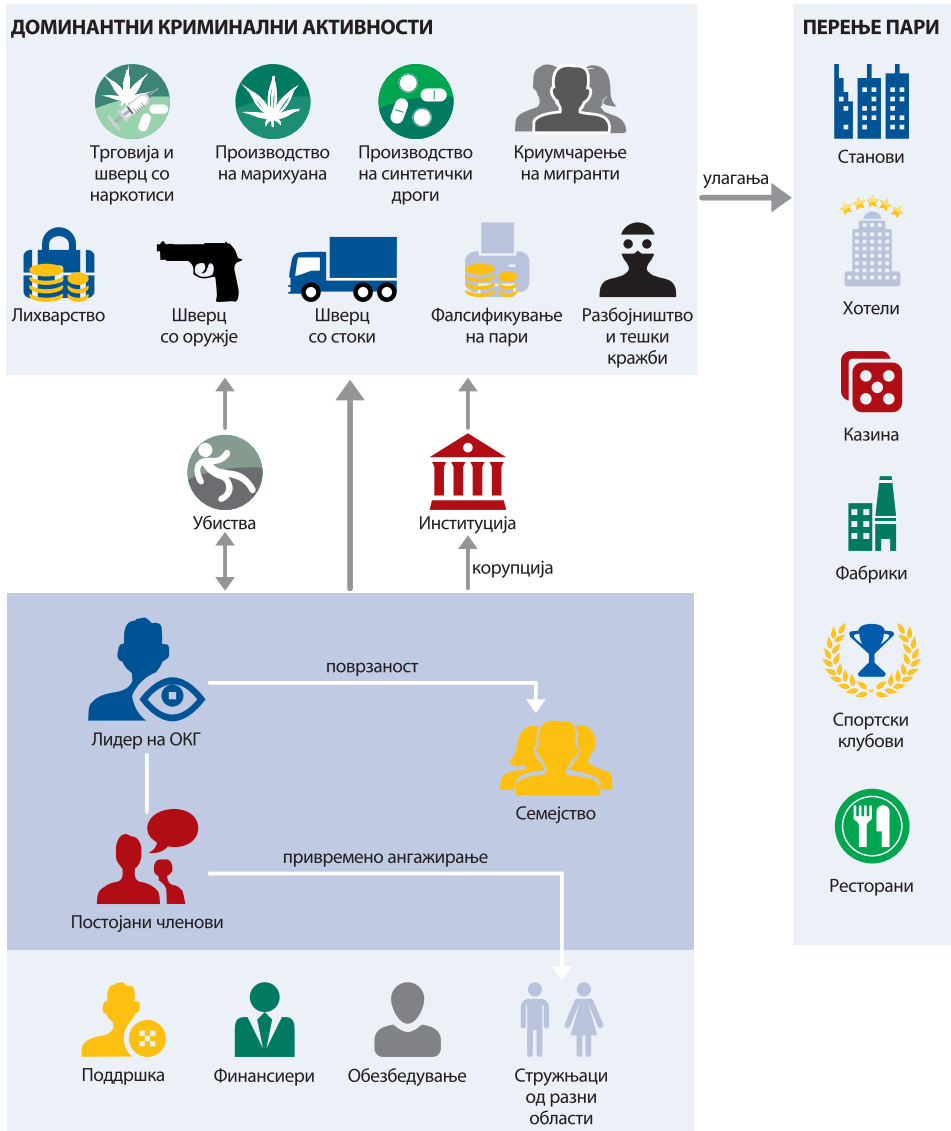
ДОМИНАНТНИ КРИМИНАЛНИ АКТИВНОСТИ

Трговија и шверц со наркотиси

Производство на марихуана

Производство на синтетички droги

Криумчарење на мигранти

Лихварство

Шверц со оружје

Шверц со стоки

Фалсификување на пари

Разбојништво и тешки кражби

улагања

ПЕРЕЊЕ ПАРИ

Станови

Хотели

Казина

Фабрики

Спортски клубови

Ресторани

Убиства

Институција

корупција

Лидер на ОКГ

поврзаност

Семејство

Постојани членови

привремено ангажирање

Поддршка

Финансиери

Обезбедување

Стручњаци од разни области